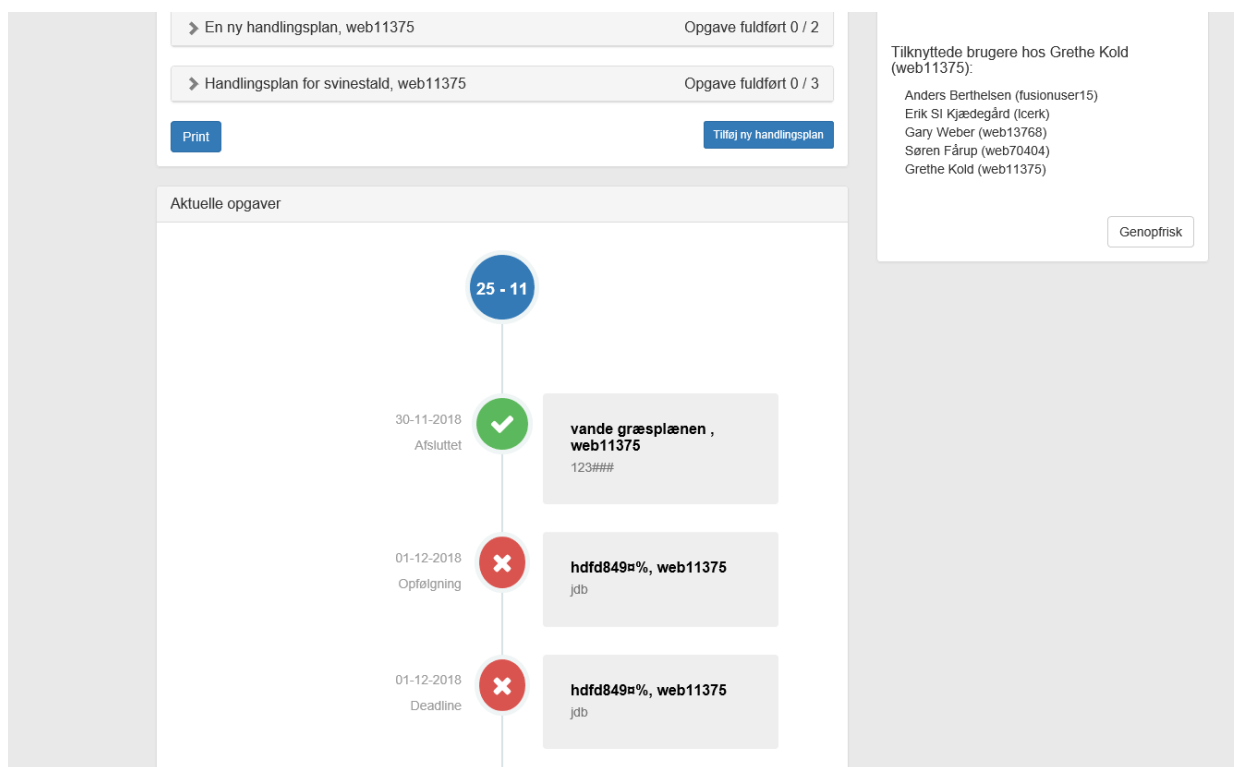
En ny handlingsplan, web11375 Opgave fuldført 0 / 2

Handlingsplan for svinestald, web11375 Opgave fuldført 0 / 3

Print

Tilføj ny handlingsplan

Tilknyttede brugere hos Grethe Kold (web11375):

Anders Berthelsen (fusionuser15)
Erik SI Kjædegård (lcerk)
Gary Weber (web13768)
Søren Fårup (web70404)
Grethe Kold (web11375)

Genopfrisk

Aktuelle opgaver

25 - 11

30-11-2018
Afsluttet

vande græsplænen , web11375
123###

01-12-2018
Opfølgning

hdfd849¤%, web11375
jdb

01-12-2018
Deadline

hdfd849¤%, web11375
jdb